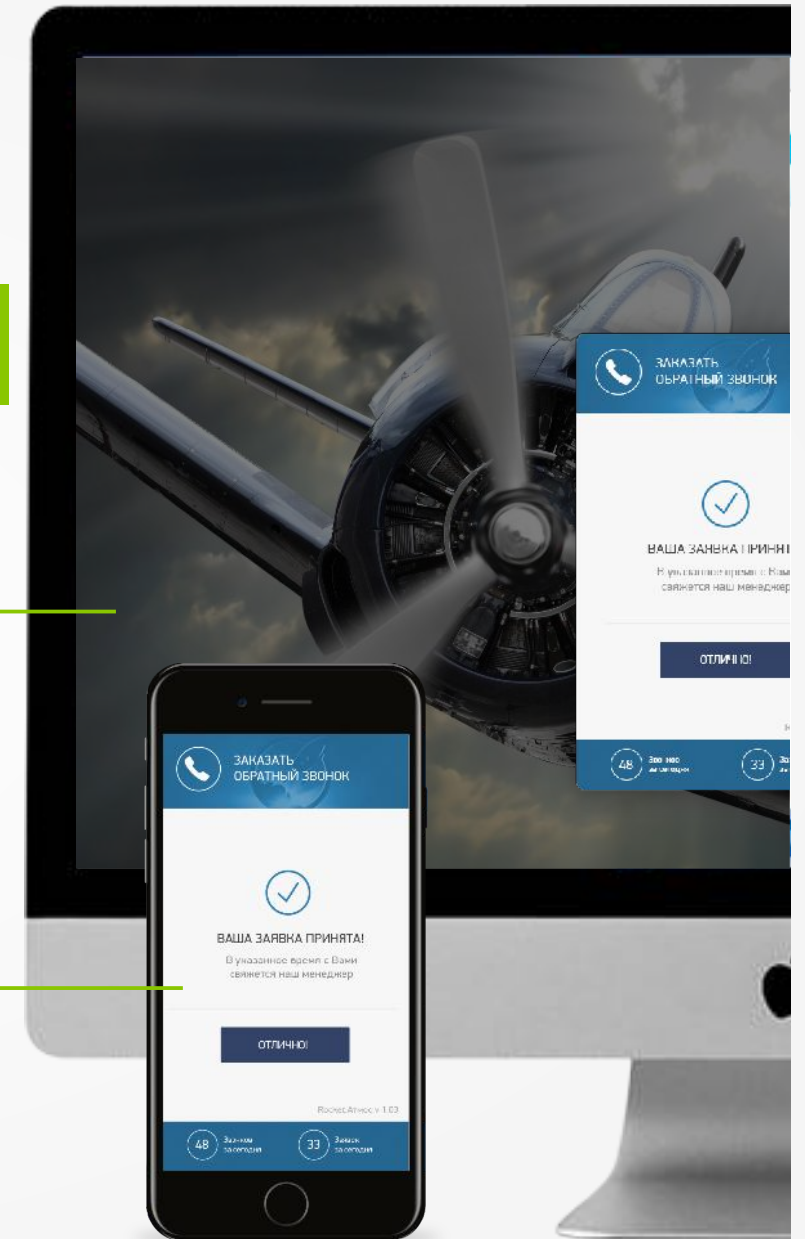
ЗАКАЗАТЬ ОБРАТНЫЙ ЗВОНОК

ВАША ЗАЯВКА ПРИНЯ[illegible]

В указанное время с Вам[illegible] свяжется наш менеджер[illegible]

ОТЛИЧНО!

48 Звонков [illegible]

33 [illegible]

ЗАКАЗАТЬ ОБРАТНЫЙ ЗВОНОК

ВАША ЗАЯВКА ПРИНЯТА!

В указанное время с Вами свяжется наш менеджер

ОТЛИЧНО!

RocketAttack v 1.03

48 Звонков за сегодня

33 Заявок за сегодня